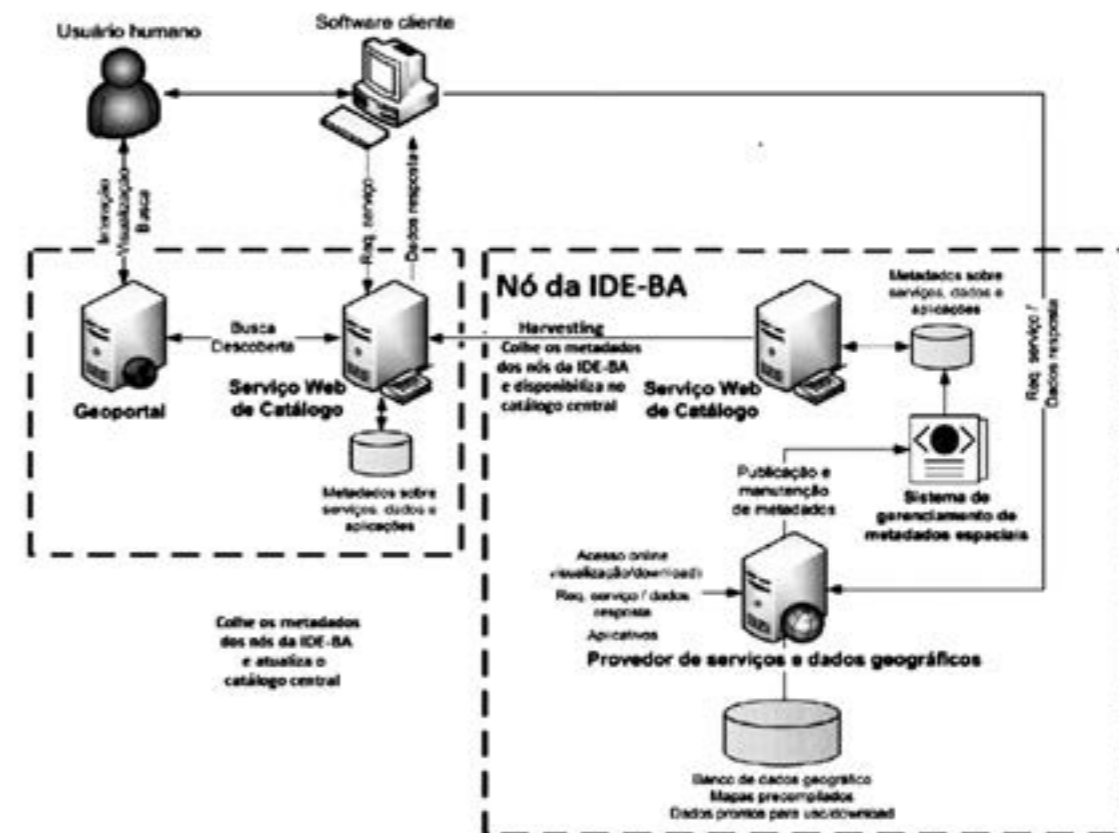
Usuário humano

Software cliente

Interação
Visualização
Busca

Req. serviço

Dados resposta

Geoportal

Busca
Descoberta

Serviço Web
de Catálogo

Metadados sobre
serviços, dados e
aplicações

Nó da IDE-BA

Harvesting
Colhe os metadados
dos nós da IDE-BA
e disponibiliza no
catálogo central

Serviço Web
de Catálogo

Metadados sobre
serviços, dados e
aplicações

Req. serviço /
Dados resposta

Publicação e
manutenção
de metadados

Sistema de
gerenciamento de
metadados espaciais

Acesso online
visualização/download
Req. serviço / dados
resposta
Aplicativos

Provedor de serviços e dados geográficos

Colhe os metadados
dos nós da IDE-BA
e atualiza o
catálogo central

Banco de dados geográfico
Mapas precompilados
Dados prontos para uso/download